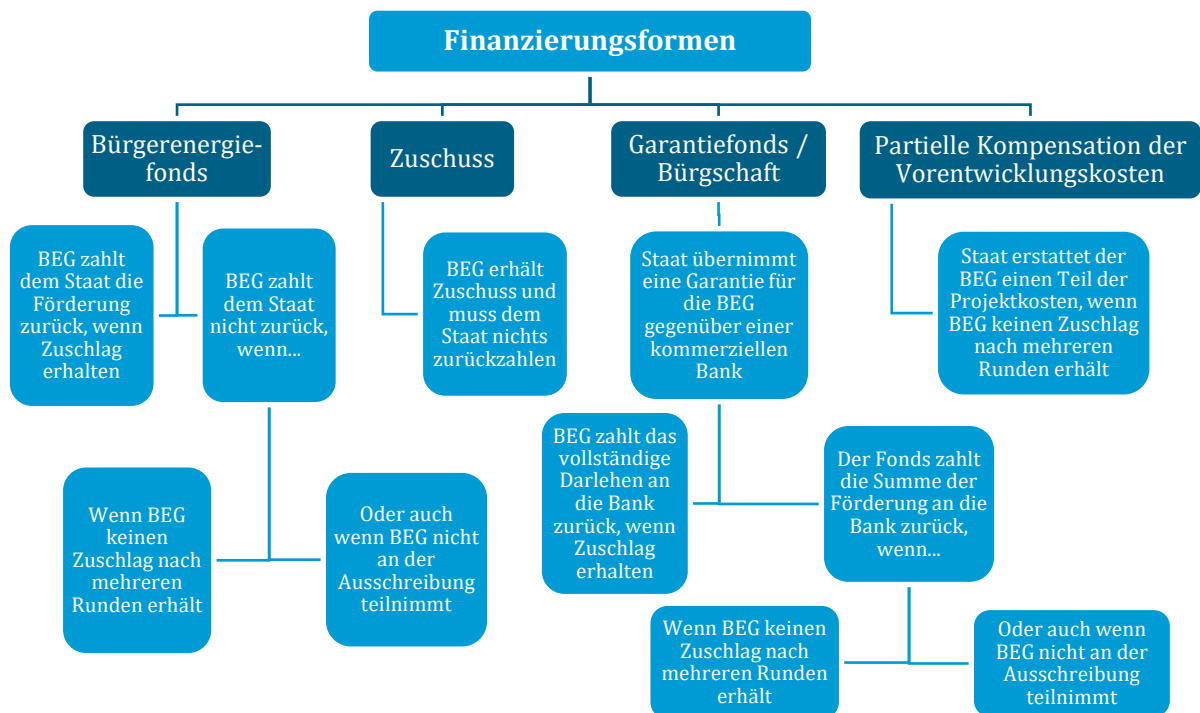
Finanzierungsformen

Bürgerenergiefonds

Zuschuss

Garantiefonds / Bürgschaft

Partielle Kompensation der Vorentwicklungskosten

BEG zahlt dem Staat die Förderung zurück, wenn Zuschlag erhalten

BEG zahlt dem Staat nicht zurück, wenn...

Wenn BEG keinen Zuschlag nach mehreren Runden erhält

Oder auch wenn BEG nicht an der Ausschreibung teilnimmt

BEG erhält Zuschuss und muss dem Staat nichts zurückzahlen

Staat übernimmt eine Garantie für die BEG gegenüber einer kommerziellen Bank

BEG zahlt das vollständige Darlehen an die Bank zurück, wenn Zuschlag erhalten

Der Fonds zahlt die Summe der Förderung an die Bank zurück, wenn...

Wenn BEG keinen Zuschlag nach mehreren Runden erhält

Oder auch wenn BEG nicht an der Ausschreibung teilnimmt

Staat erstattet der BEG einen Teil der Projektkosten, wenn BEG keinen Zuschlag nach mehreren Runden erhält